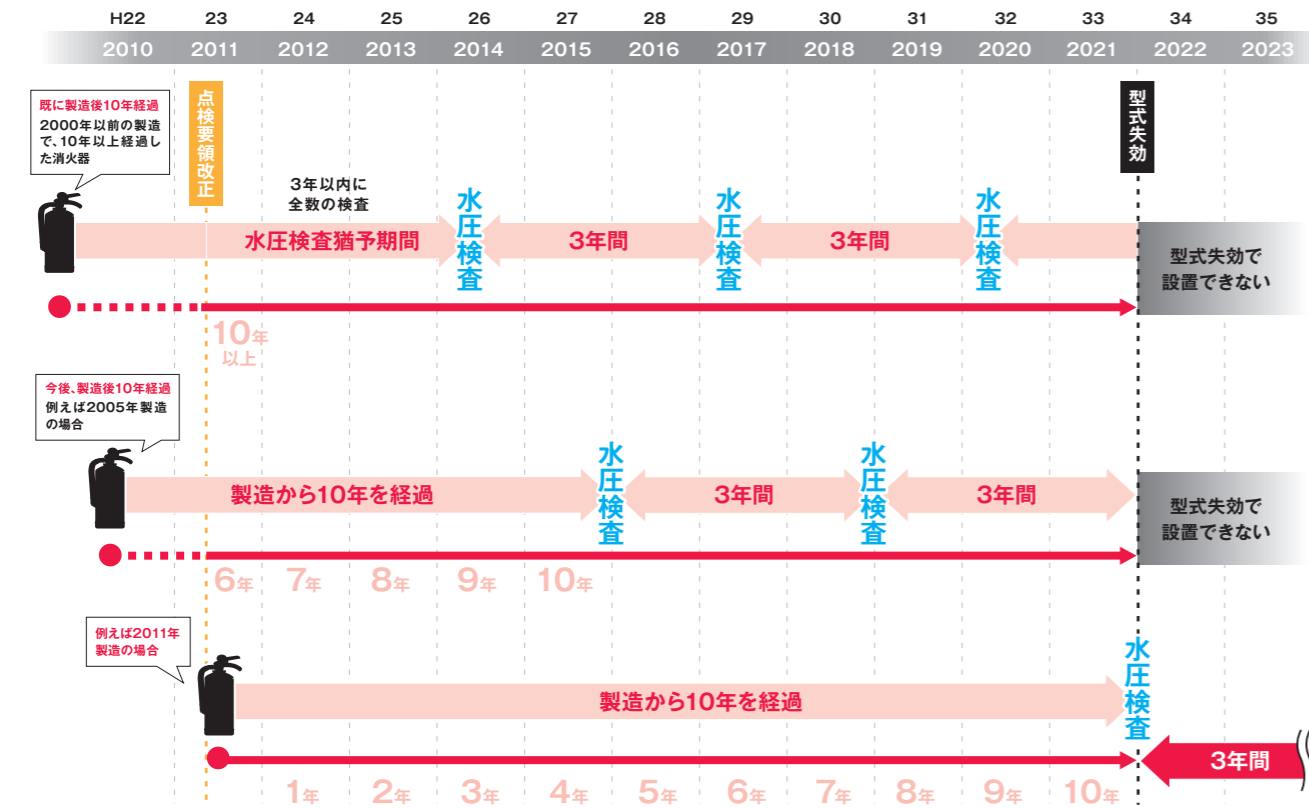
| H22 | 23 | 24 | 25 | 26 | 27 | 28 | 29 | 30 | 31 | 32 | 33 | 34 | 35 |
|---|---|---|---|---|---|---|---|---|---|---|---|---|---|
| 2010 | 2011 | 2012 | 2013 | 2014 | 2015 | 2016 | 2017 | 2018 | 2019 | 2020 | 2021 | 2022 | 2023 |

既に製造後10年経過
2000年以前の製造で、10年以上経過した消火器

点検要領改正

型式失効

3年以内に全数の検査

水圧検査猶予期間

水圧検査

3年間

水圧検査

3年間

水圧検査

型式失効で設置できない

10年以上

今後、製造後10年経過
例えば2005年製造の場合

製造から10年を経過

水圧検査

3年間

水圧検査

3年間

型式失効で設置できない

6年 7年 8年 9年 10年

例えば2011年製造の場合

製造から10年を経過

水圧検査

3年間

1年 2年 3年 4年 5年 6年 7年 8年 9年 10年